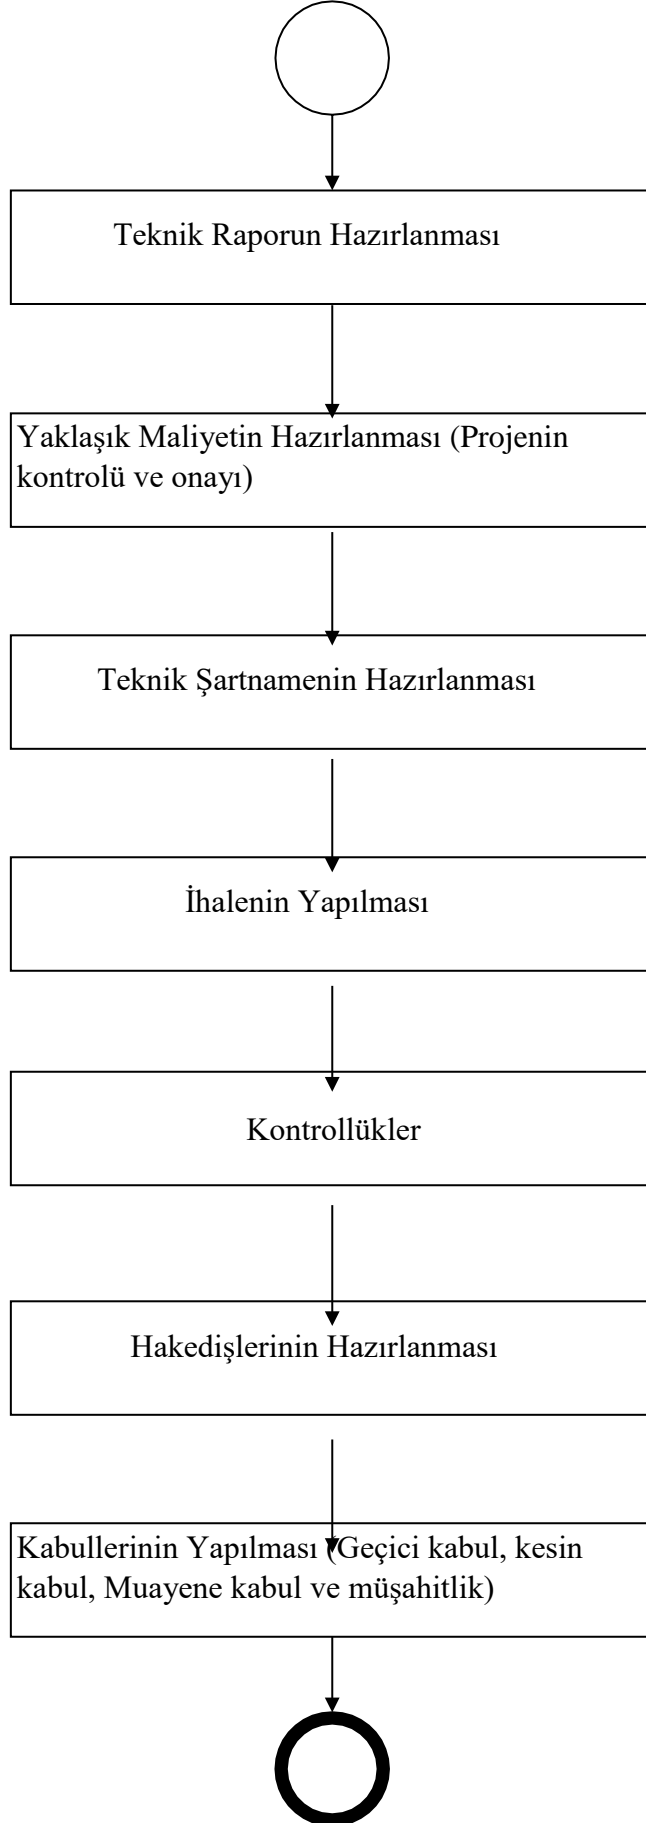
Teknik Raporun Hazırlanması

Yaklaşık Maliyetin Hazırlanması (Projenin kontrolü ve onayı)

Teknik Şartnamenin Hazırlanması

İhalenin Yapılması

Kontrollükler

Hakedişlerinin Hazırlanması

Kabullerinin Yapılması (Geçici kabul, kesin kabul, Muayene kabul ve müşahitlik)